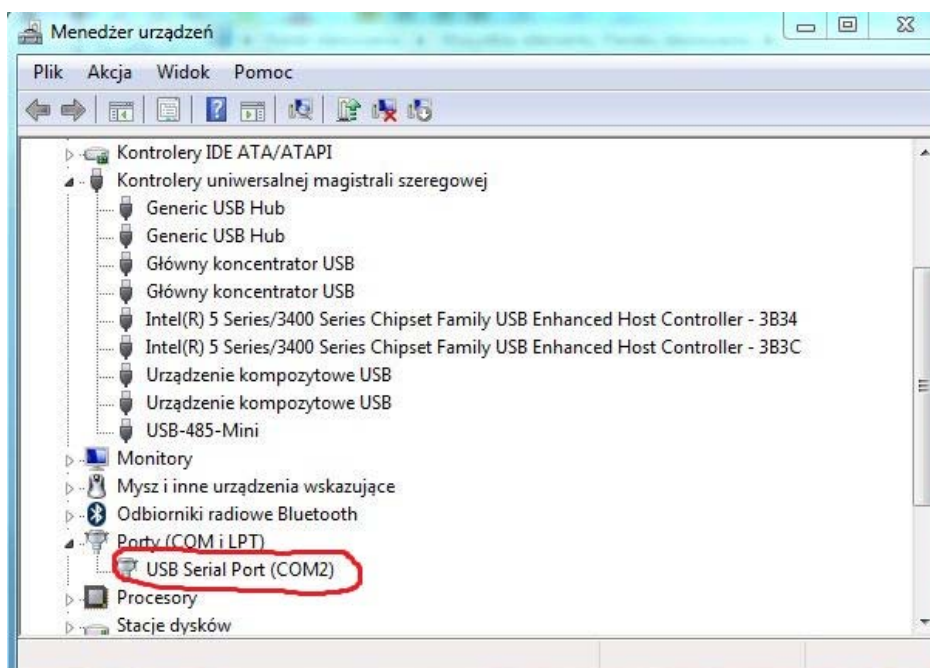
Menedżer urządzeń

Plik Akcja Widok Pomoc

Kontrolery IDE ATA/ATAPI
Kontrolery uniwersalnej magistrali szeregowej
Generic USB Hub
Generic USB Hub
Główny koncentrator USB
Główny koncentrator USB
Intel(R) 5 Series/3400 Series Chipset Family USB Enhanced Host Controller - 3B34
Intel(R) 5 Series/3400 Series Chipset Family USB Enhanced Host Controller - 3B3C
Urządzenie kompozytowe USB
Urządzenie kompozytowe USB
USB-485-Mini
Monitory
Mysz i inne urządzenia wskazujące
Odbiorniki radiowe Bluetooth
Porty (COM i LPT)
USB Serial Port (COM2)
Procesory
Stacje dysków